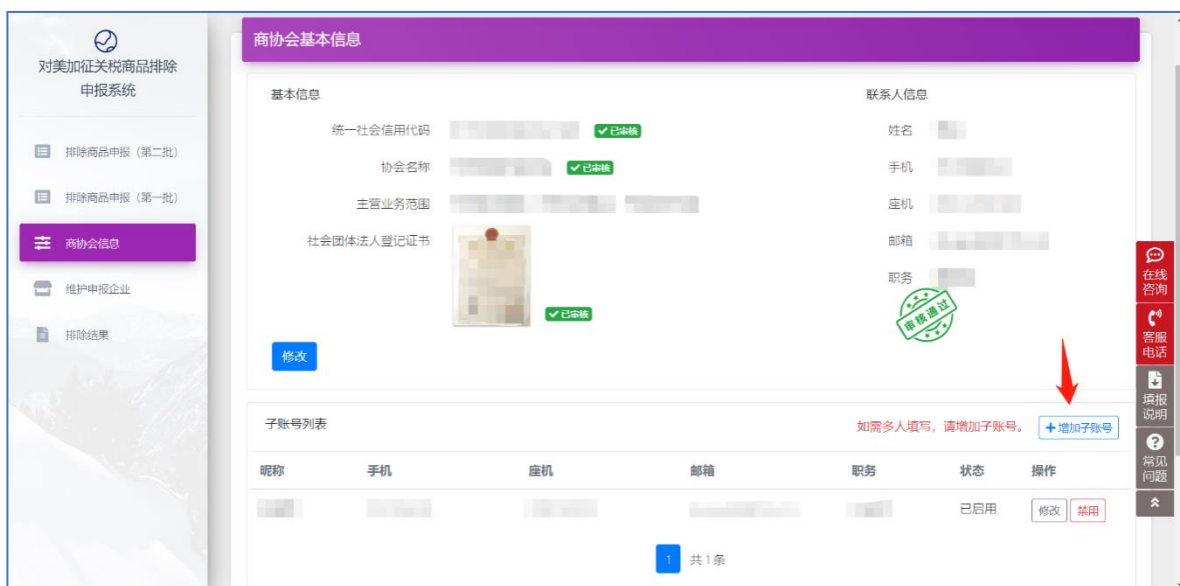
对美加征关税商品排除申报系统

排除商品申报（第二批）

排除商品申报（第一批）

商协会信息

维护申报企业

排除结果

商协会基本信息

基本信息

统一社会信用代码 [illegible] ✔已审核

协会名称 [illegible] ✔已审核

主营业务范围 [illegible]

社会团体法人登记证书 ✔已审核

修改

联系人信息

姓名 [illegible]

手机 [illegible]

座机 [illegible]

邮箱 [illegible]

职务 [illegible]

审核通过

子账号列表

如需多人填写，请增加子账号。 + 增加子账号

| 昵称 | 手机 | 座机 | 邮箱 | 职务 | 状态 | 操作 |
|---|---|---|---|---|---|---|
| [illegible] | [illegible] | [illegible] | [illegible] | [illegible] | 已启用 | 修改 禁用 |

1 共 1 条

在线咨询

客服电话

填报说明

常见问题